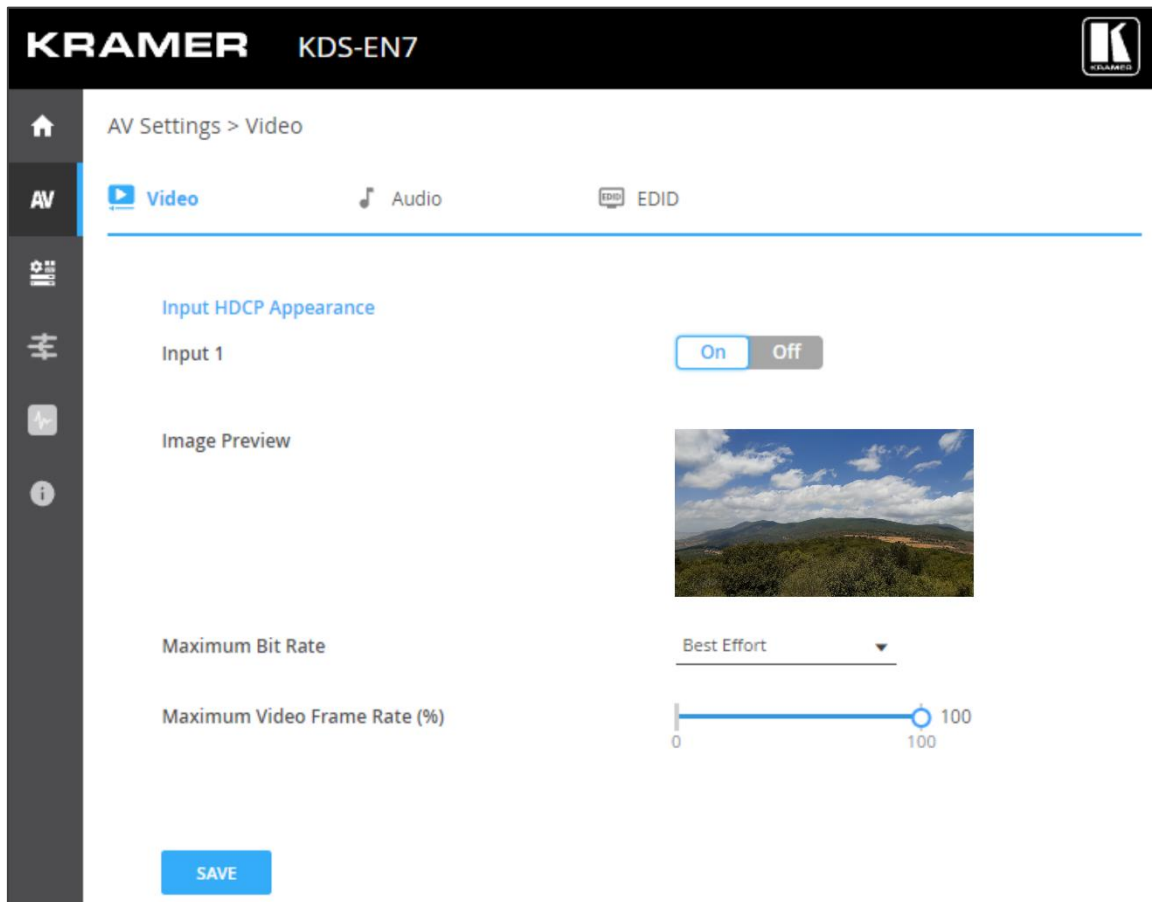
KRAMER KDS-EN7

KRAMER

AV

AV Settings > Video

Video Audio EDID

Input HDCP Appearance

Input 1

On Off

Image Preview

Maximum Bit Rate

Best Effort

Maximum Video Frame Rate (%)

100

0

100

SAVE